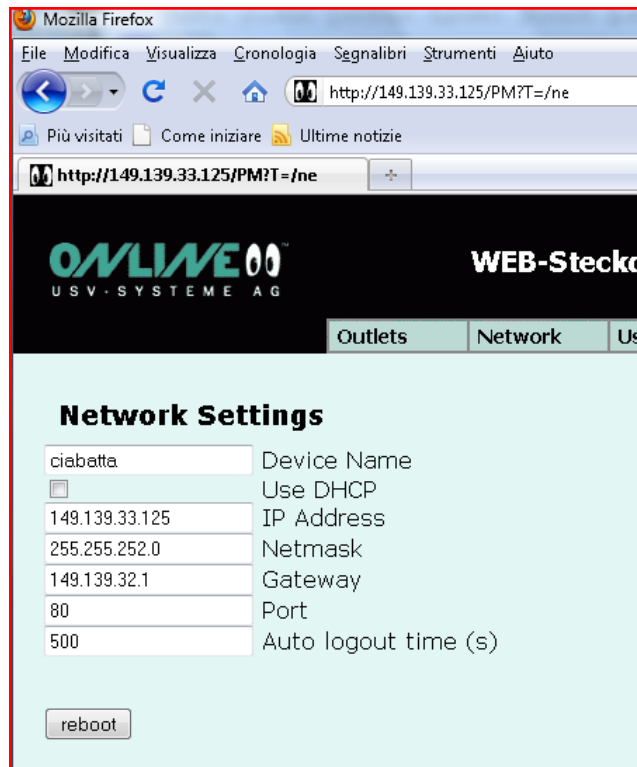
Mozilla Firefox

File Modifica Visualizza Cronologia Segnalibri Strumenti Aiuto

http://149.139.33.125/PM?T=/ne

Più visitati Come iniziare Ultime notizie

http://149.139.33.125/PM?T=/ne

ONLINE
USV-SYSTEME AG

WEB-Steck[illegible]

Outlets Network Us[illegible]

Network Settings

| | |
|---|---|
| ciabatta | Device Name |
| | Use DHCP |
| 149.139.33.125 | IP Address |
| 255.255.252.0 | Netmask |
| 149.139.32.1 | Gateway |
| 80 | Port |
| 500 | Auto logout time (s) |

reboot